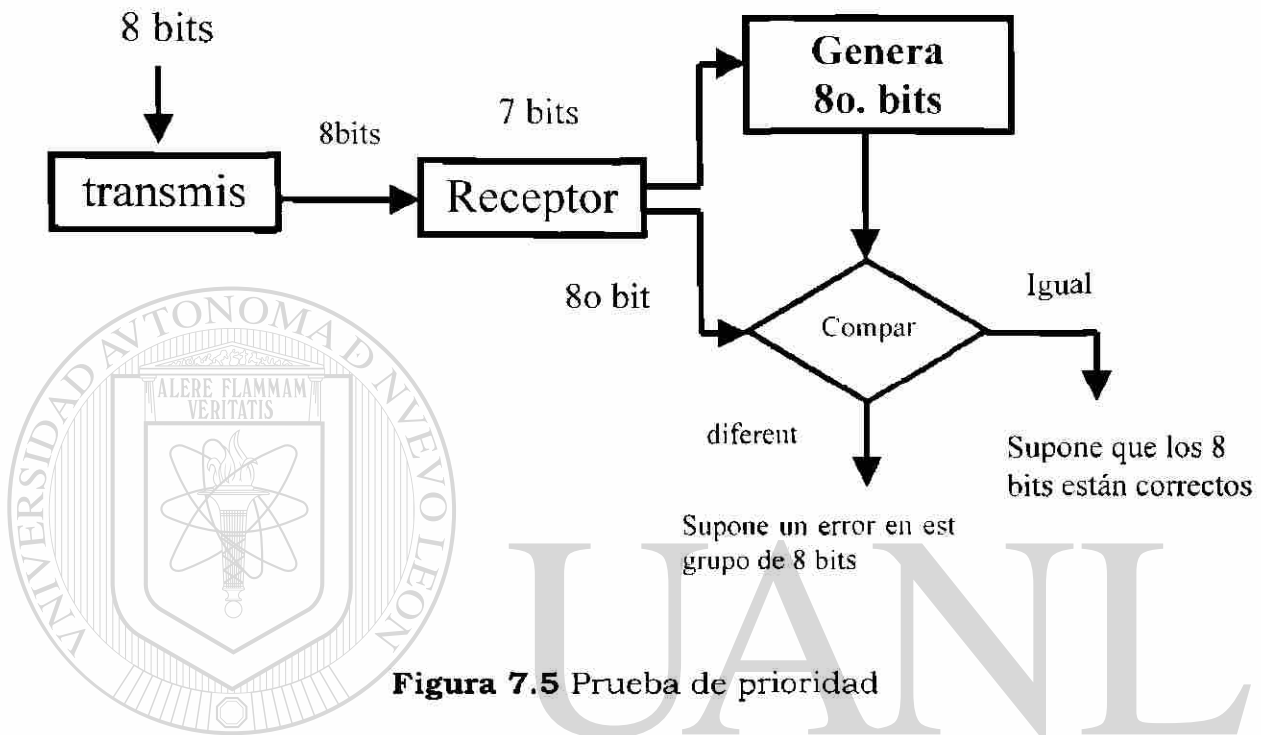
8 bits

8bits

transmis

7 bits

Receptor

Genera 8o. bits

8o bit

Compar

Igual

diferent

Supone que los 8 bits están correctos

Supone un error en est grupo de 8 bits

UNIVERSIDAD AUTÓNOMA DE NUEVO LEÓN

ALERE FLAMMAM VERITATIS

UANL

**Figura 7.5** Prueba de prioridad